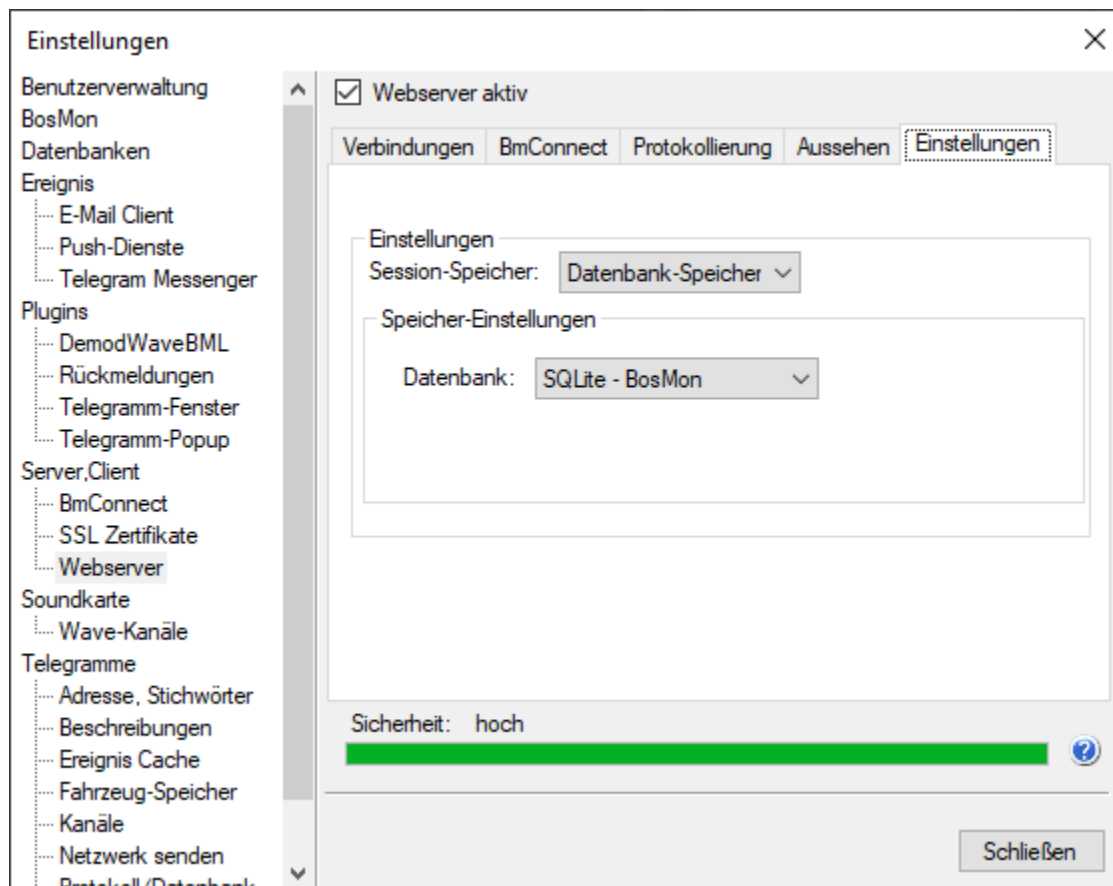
Einstellungen

Benutzerverwaltung
BosMon
Datenbanken
Ereignis
E-Mail Client
Push-Dienste
Telegram Messenger
Plugins
DemodWaveBML
Rückmeldungen
Telegramm-Fenster
Telegramm-Popup
Server,Client
BmConnect
SSL Zertifikate
Webserver
Soundkarte
Wave-Kanäle
Telegramme
Adresse, Stichwörter
Beschreibungen
Ereignis Cache
Fahrzeug-Speicher
Kanäle
Netzwerk senden
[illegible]

Webserver aktiv

Verbindungen | BmConnect | Protokollierung | Aussehen | Einstellungen

Einstellungen
Session-Speicher: Datenbank-Speicher

Speicher-Einstellungen
Datenbank: SQLite - BosMon

Sicherheit: hoch

Schließen